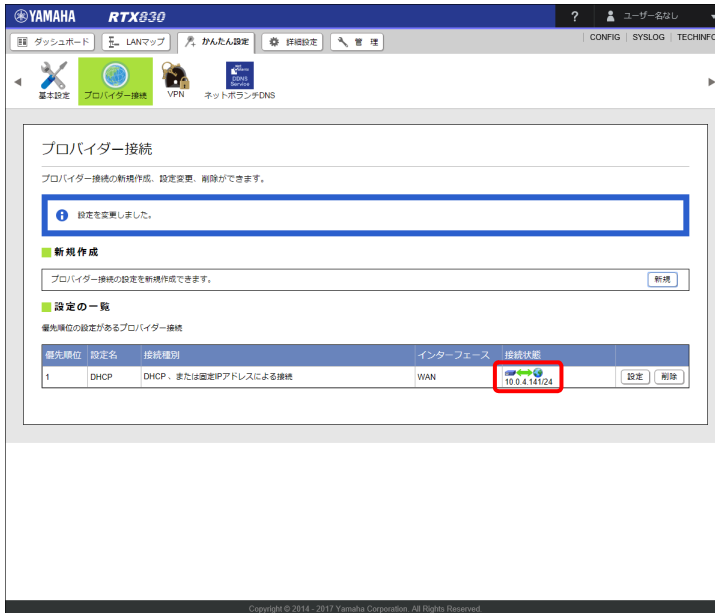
YAMAHA RTX830

? ユーザー名なし

ダッシュボード LANマップ かんたん設定 詳細設定 管理 CONFIG SYSLOG TECHINFO

基本設定 プロバイダー接続 VPN ネットボランチDNS

プロバイダー接続

プロバイダー接続の新規作成、設定変更、削除ができます。

設定を変更しました。

新規作成

プロバイダー接続の設定を新規作成できます。 新規

設定の一覧

優先順位の設定があるプロバイダー接続

| 優先順位 | 設定名 | 接続種別 | インターフェース | 接続状態 | |
|---|---|---|---|---|---|
| 1 | DHCP | DHCP、または固定IPアドレスによる接続 | WAN | 10.0.4.141/24 | 設定 削除 |

Copyright © 2014 - 2017 Yamaha Corporation. All Rights Reserved.